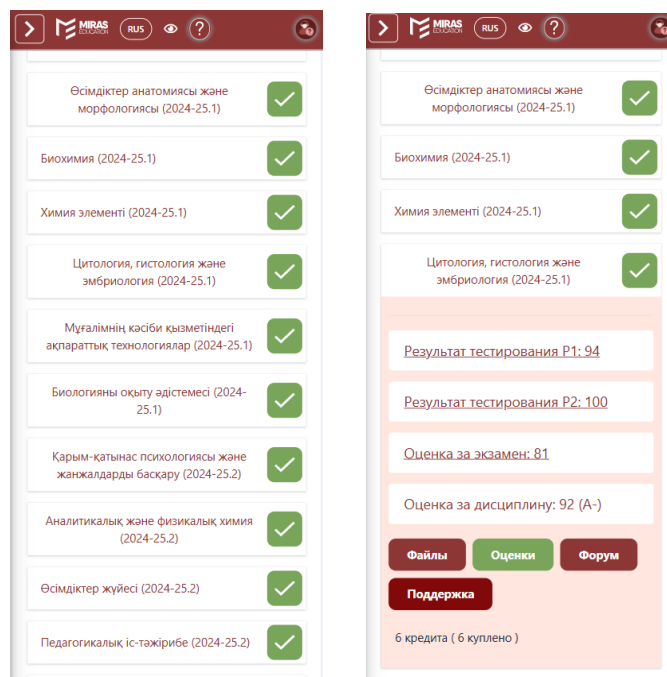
MIRAS EDUCATION RUS ?

Өсімдіктер анатомиясы және морфологиясы (2024-25.1)

Биохимия (2024-25.1)

Химия элементі (2024-25.1)

Цитология, гистология және эмбриология (2024-25.1)

Мұғалімнің кәсіби қызметіндегі ақпараттық технологиялар (2024-25.1)

Биологияны оқыту әдістемесі (2024-25.1)

Қарым-қатынас психологиясы және жанжалдарды басқару (2024-25.2)

Аналитикалық және физикалық химия (2024-25.2)

Өсімдіктер жүйесі (2024-25.2)

Педагогикалық іс-тәжірибе (2024-25.2)

MIRAS EDUCATION RUS ?

Өсімдіктер анатомиясы және морфологиясы (2024-25.1)

Биохимия (2024-25.1)

Химия элементі (2024-25.1)

Цитология, гистология және эмбриология (2024-25.1)

Результат тестирования Р1: 94

Результат тестирования Р2: 100

Оценка за экзамен: 81

Оценка за дисциплину: 92 (А-)

Файлы Оценки Форум

Поддержка

6 кредита ( 6 куплено )